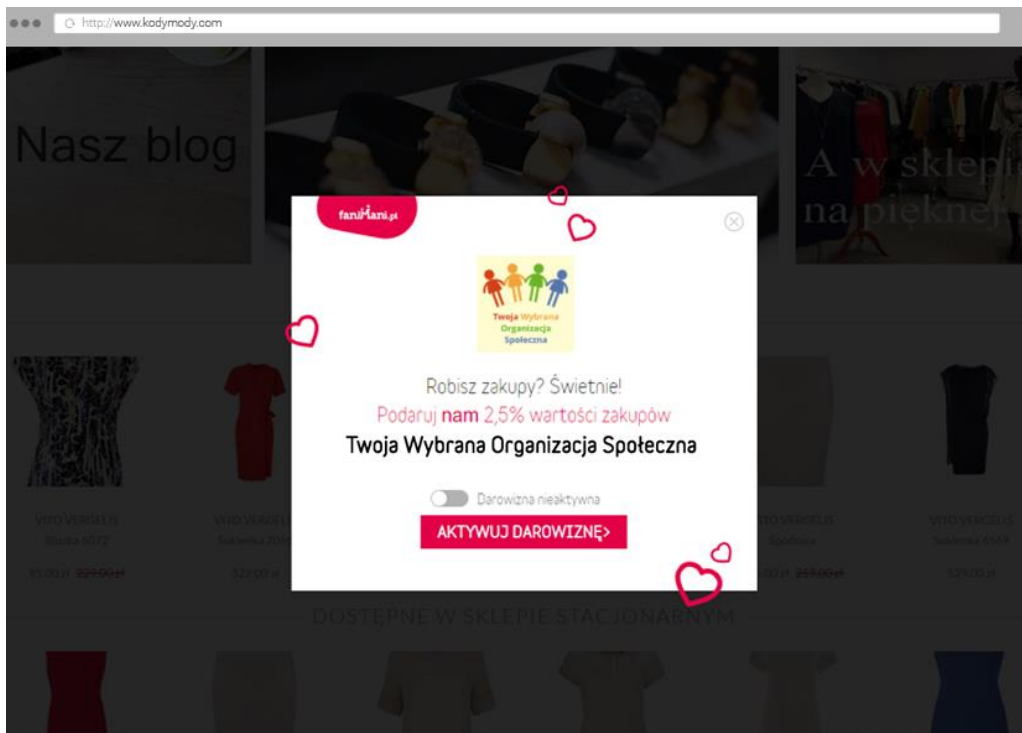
http://www.kodymody.com

Nasz blog

A w sklepi
na pięknej

faniMani.pl

Twoja Wybrana Organizacja Społeczna

Robisz zakupy? Świetnie!
Podaruj nam 2,5% wartości zakupów
Twoja Wybrana Organizacja Społeczna

Darowizna nieaktywna

AKTYWUJ DAROWIZNĘ>

VITO VERGELIS
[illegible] 6072
93,00 zł 329,00 zł

VITO VERGELIS
Sukienka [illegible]
329,00 zł

VITO VERGELIS
Spódnica
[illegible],00 zł 259,00 zł

VITO VERGELIS
Sukienka 6169
329,00 zł

DOSTĘPNE W SKLEPIE STACJONARNYM